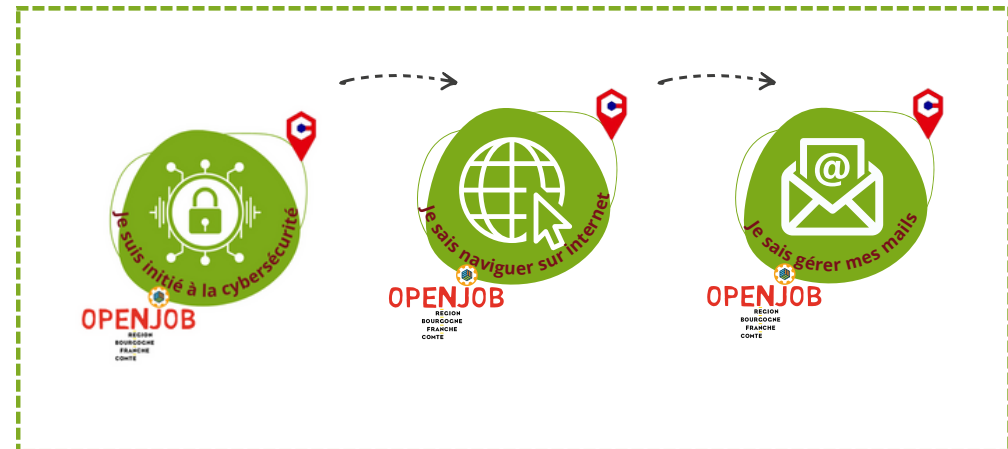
Je suis initié à la cybersécurité

OPENJOB
REGION
BOURGOGNE
FRANCHE
COMTE

Je sais naviguer sur internet

OPENJOB
REGION
BOURGOGNE
FRANCHE
COMTE

Je sais gérer mes mails

OPENJOB
REGION
BOURGOGNE
FRANCHE
COMTE